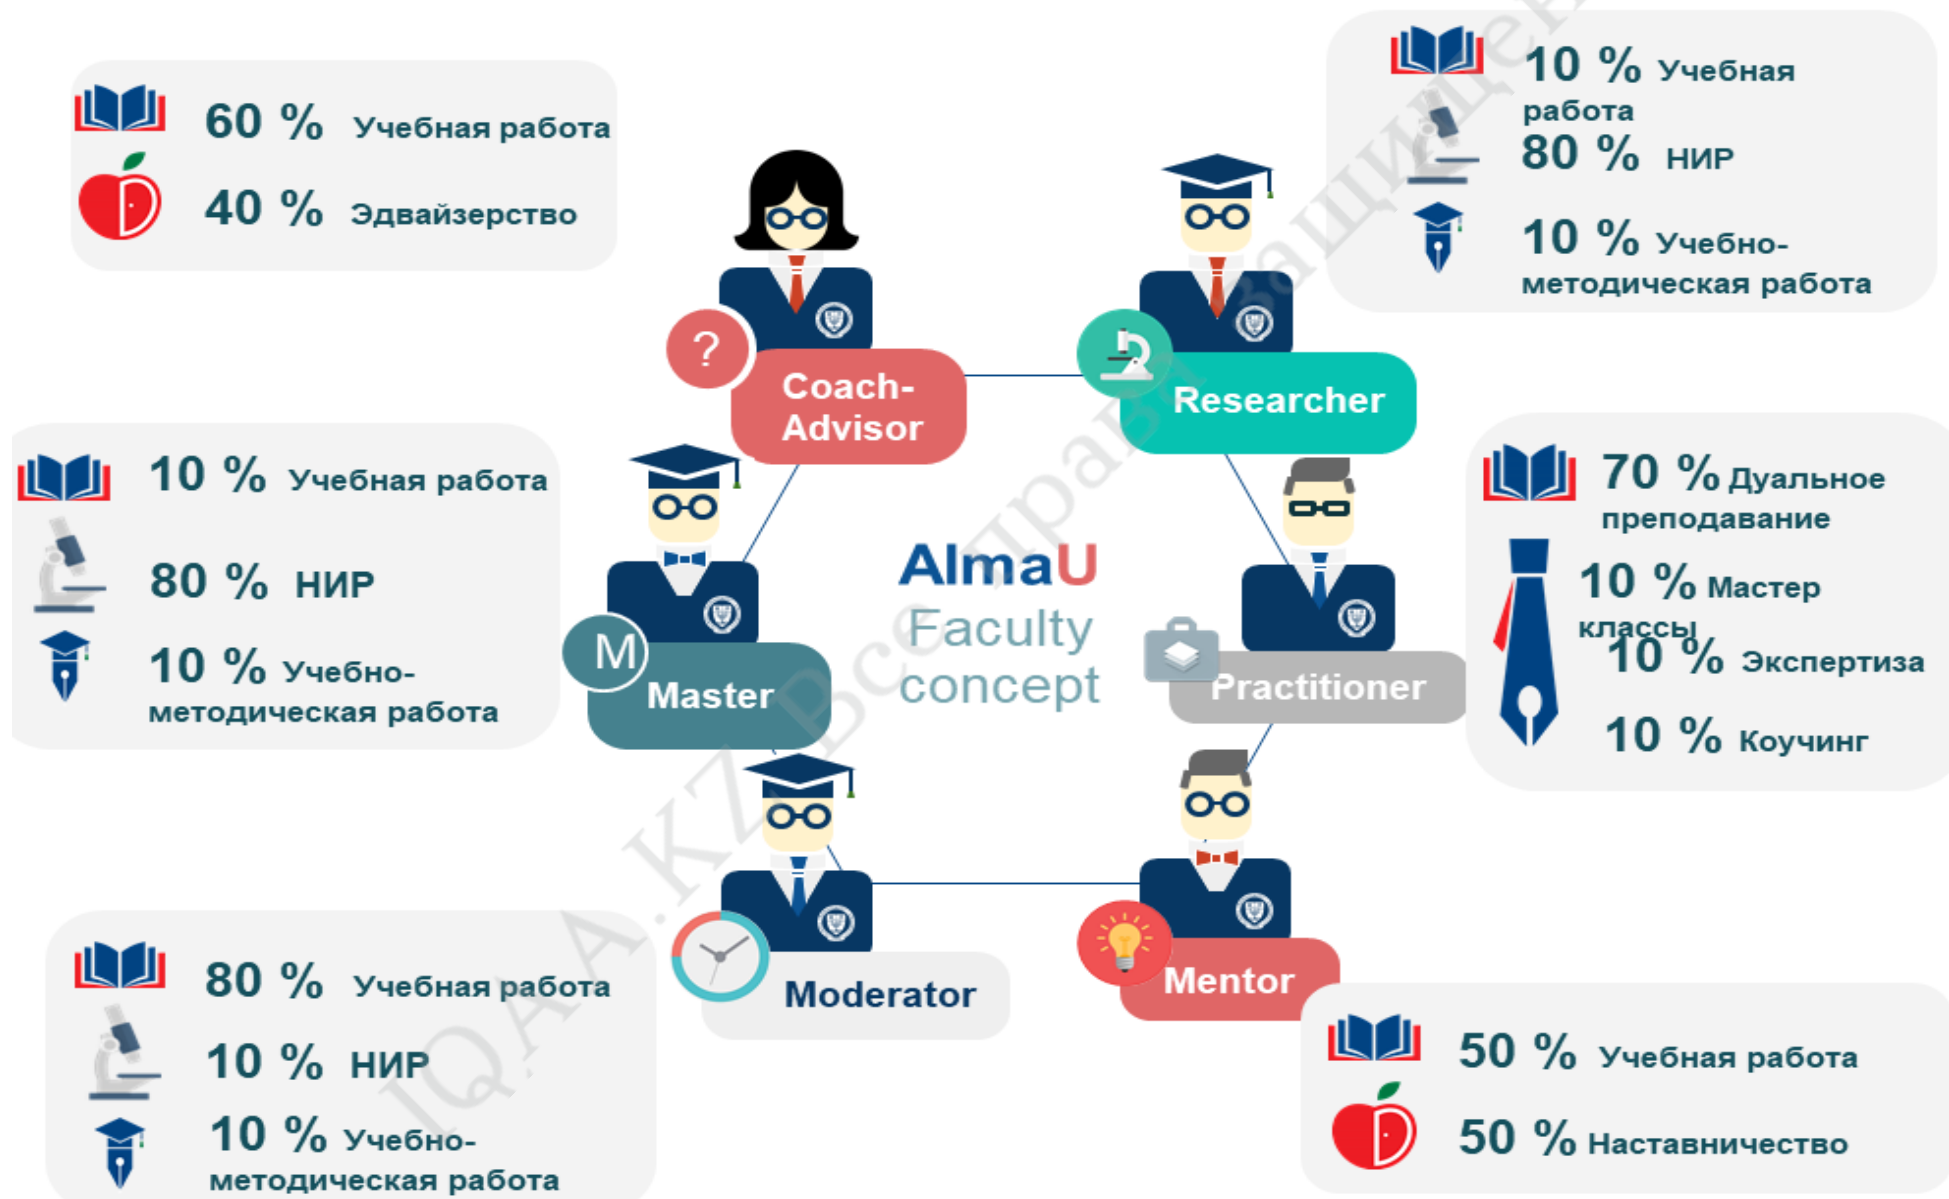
60 % Учебная работа
40 % Эдвайзерство

10 % Учебная работа
80 % НИР
10 % Учебно-методическая работа

10 % Учебная работа
80 % НИР
10 % Учебно-методическая работа

70 % Дуальное преподавание
10 % Мастер классы
10 % Экспертиза
10 % Коучинг

80 % Учебная работа
10 % НИР
10 % Учебно-методическая работа

50 % Учебная работа
50 % Наставничество

?
Coach-Advisor
Researcher
M
Master
AlmaU
Faculty concept
Practitioner
Moderator
Mentor

IQAA.KZ Все права защищены